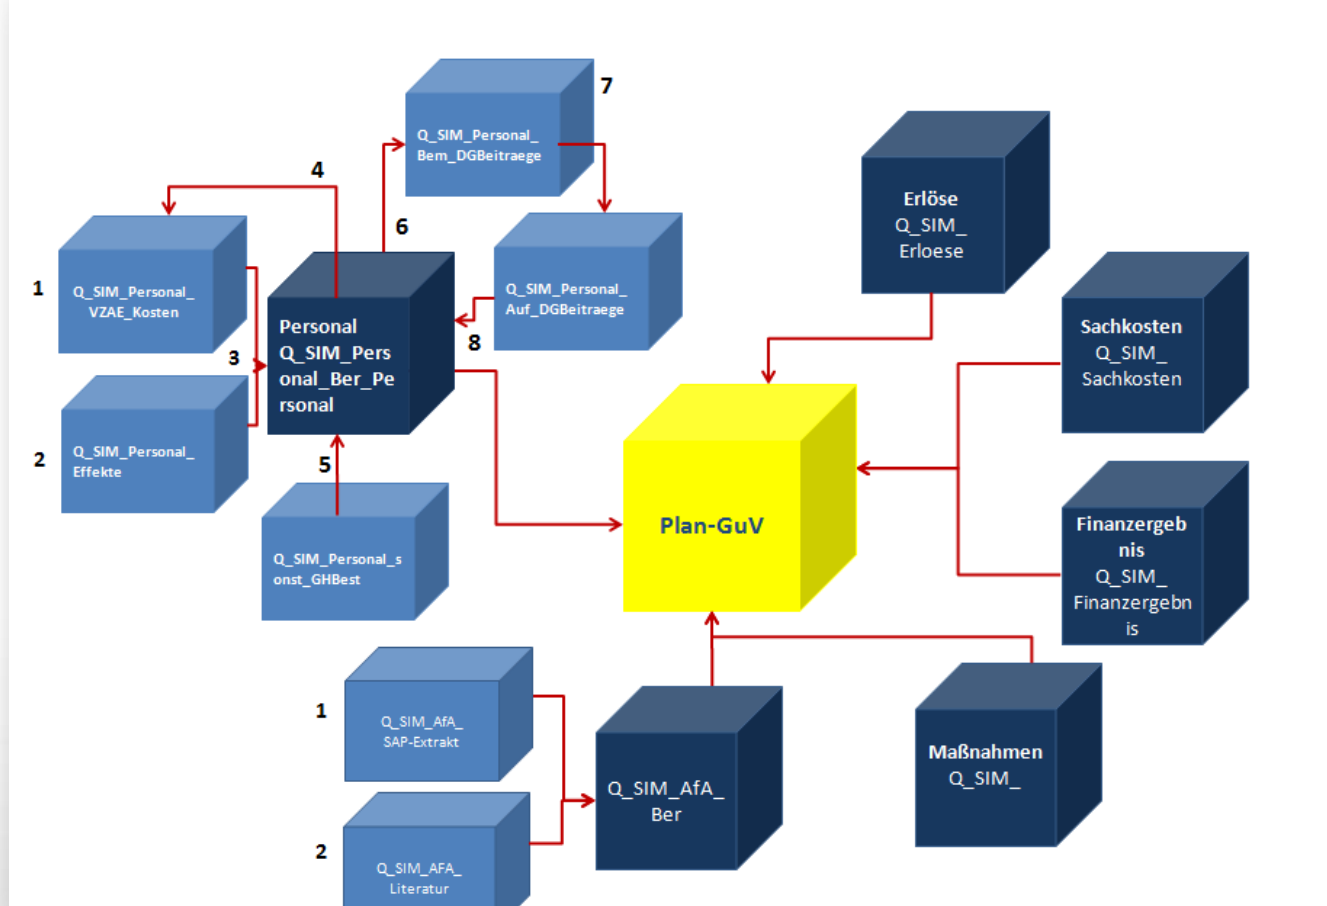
7

Q_SIM_Personal_Bem_DGBeitraege

4

6

Erlöse
Q_SIM_
Erloese

1

Q_SIM_Personal_VZAE_Kosten

Personal
Q_SIM_Personal_Ber_Personal

Q_SIM_Personal_Auf_DGBeitraege

3

8

Sachkosten
Q_SIM_
Sachkosten

2

Q_SIM_Personal_Effekte

5

Plan-GuV

Q_SIM_Personal_sonst_GHBest

Finanzergebnis
Q_SIM_
Finanzergebnis

1

Q_SIM_AfA_SAP-Extrakt

Q_SIM_AfA_
Ber

Maßnahmen
Q_SIM_

2

Q_SIM_AFA_Literatur